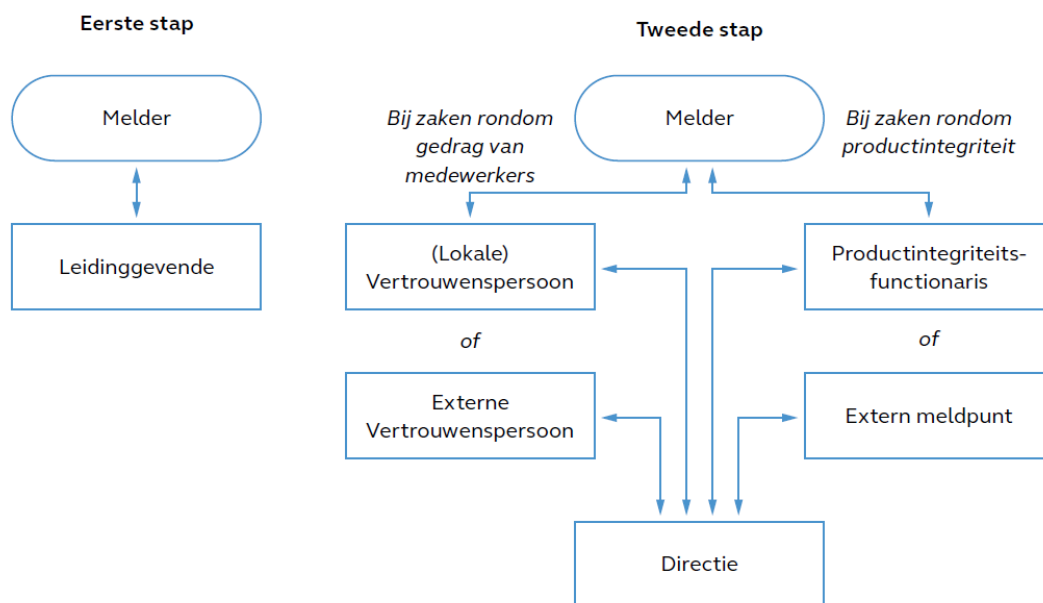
Eerste stap

Melder

Leidinggevende

Tweede stap

Bij zaken rondom gedrag van medewerkers

Melder

Bij zaken rondom productintegriteit

(Lokale) Vertrouwenspersoon

of

Externe Vertrouwenspersoon

Productintegriteits-functionaris

of

Extern meldpunt

Directie